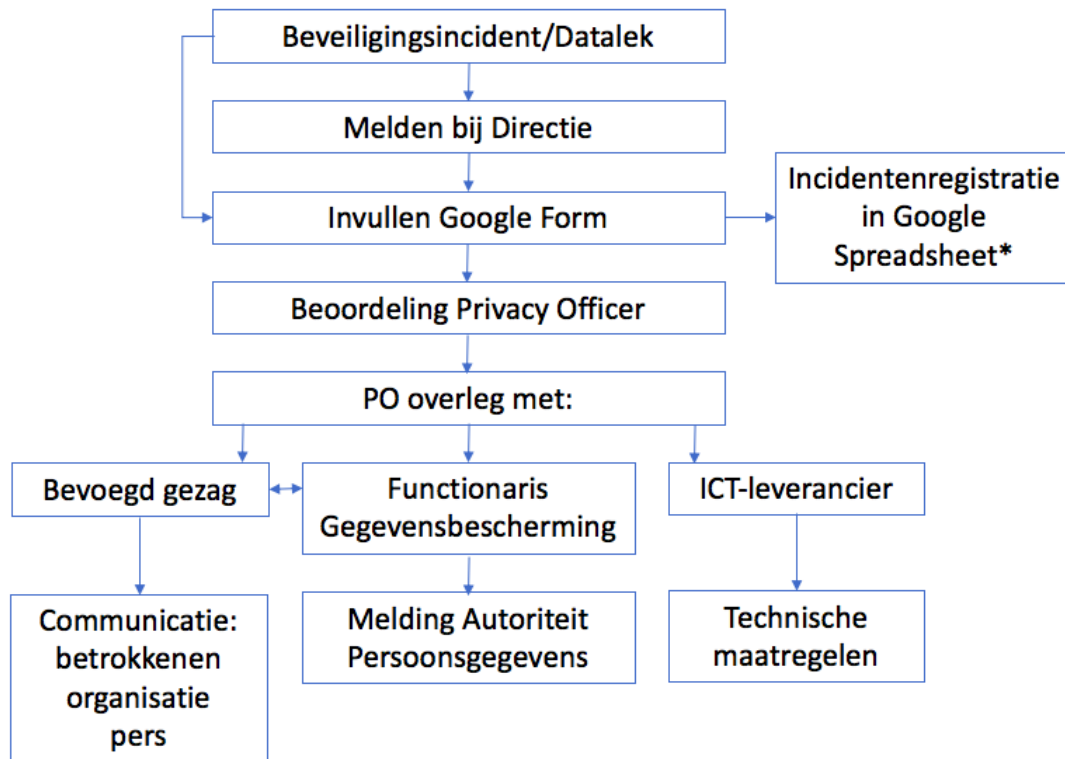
Beveiligingsincident/Datalek

Melden bij Directie

Invullen Google Form

Incidentenregistratie in Google Spreadsheet*

Beoordeling Privacy Officer

PO overleg met:

Bevoegd gezag

Functionaris Gegevensbescherming

ICT-leverancier

Communicatie: betrokkenen organisatie pers

Melding Autoriteit Persoonsgegevens

Technische maatregelen